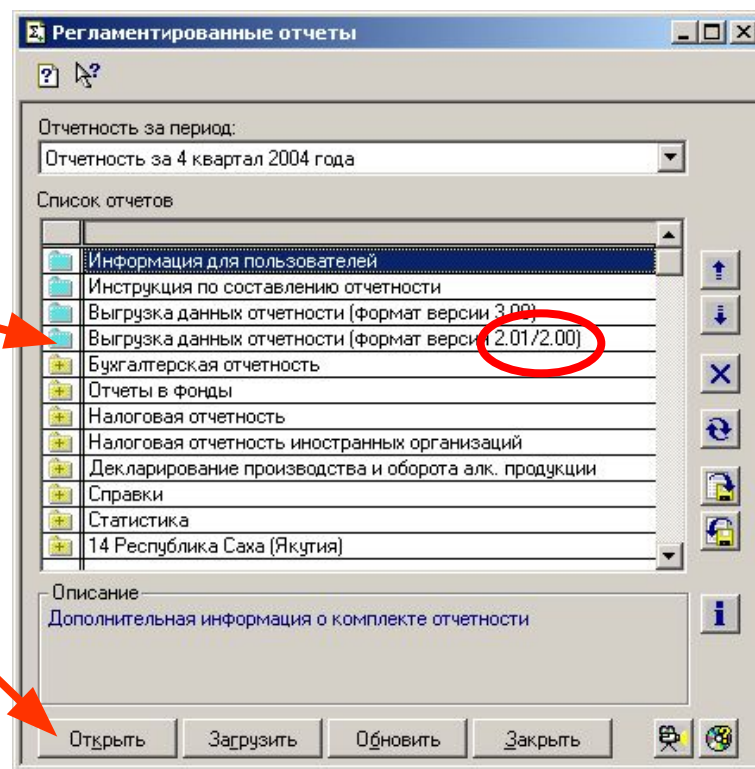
Регламентированные отчеты

Отчетность за период:

Отчетность за 4 квартал 2004 года

Список отчетов

Информация для пользователей
Инструкция по составлению отчетности
Выгрузка данных отчетности (формат версии 3.00)
Выгрузка данных отчетности (формат версии 2.01/2.00)
Бухгалтерская отчетность
Отчеты в фонды
Налоговая отчетность
Налоговая отчетность иностранных организаций
Декларирование производства и оборота алк. продукции
Справки
Статистика
14 Республика Саха (Якутия)

Описание

Дополнительная информация о комплекте отчетности

Открыть Загрузить Обновить Закрыть